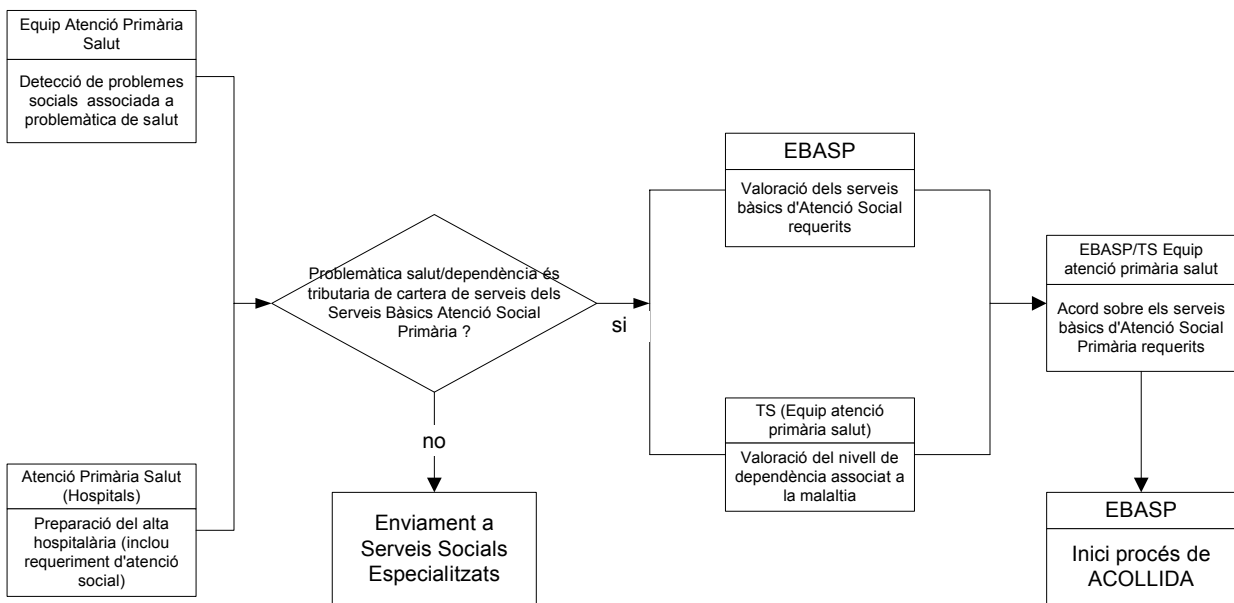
Equip Atenció Primària Salut

Detecció de problemes socials associada a problemàtica de salut

Atenció Primària Salut (Hospitals)

Preparació del alta hospitalària (inclou requeriment d'atenció social)

Problemàtica salut/dependència és tributaria de cartera de serveis dels Serveis Bàsics Atenció Social Primària ?

si

no

Enviament a Serveis Socials Especialitzats

EBASP

Valoració dels serveis bàsics d'Atenció Social requerits

TS (Equip atenció primària salut)

Valoració del nivell de dependència associat a la malaltia

EBASP/TS Equip atenció primària salut

Acord sobre els serveis bàsics d'Atenció Social Primària requerits

EBASP

Inici procés de ACOLLIDA